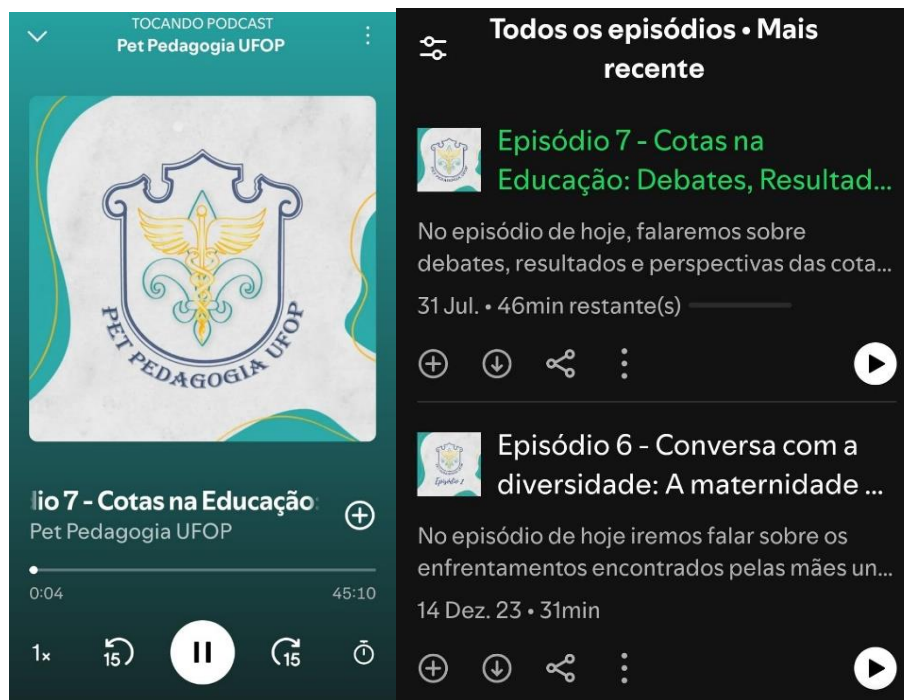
TOCANDO PODCAST
Pet Pedagogia UFOP

PET PEDAGOGIA UFOP

lio 7 - Cotas na Educação:
Pet Pedagogia UFOP

0:04
45:10

1×
15
15

Todos os episódios • Mais recente

Episódio 7 - Cotas na Educação: Debates, Resultad...

No episódio de hoje, falaremos sobre debates, resultados e perspectivas das cota...

31 Jul. • 46min restante(s)

Episódio 6 - Conversa com a diversidade: A maternidade ...

Episódio 6

No episódio de hoje iremos falar sobre os enfrentamentos encontrados pelas mães un...

14 Dez. 23 • 31min